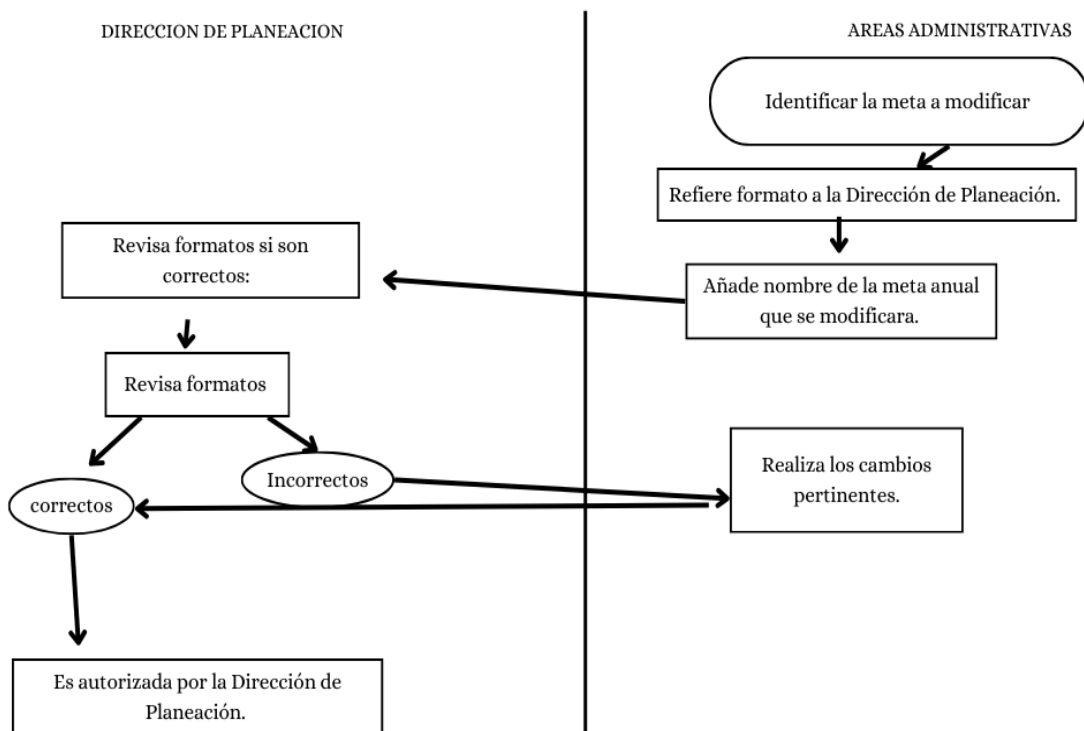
DIRECCION DE PLANEACION

AREAS ADMINISTRATIVAS

Identificar la meta a modificar

Refiere formato a la Dirección de Planeación.

Añade nombre de la meta anual que se modificara.

Revisa formatos si son correctos:

Revisa formatos

Incorrectos

correctos

Realiza los cambios pertinentes.

Es autorizada por la Dirección de Planeación.